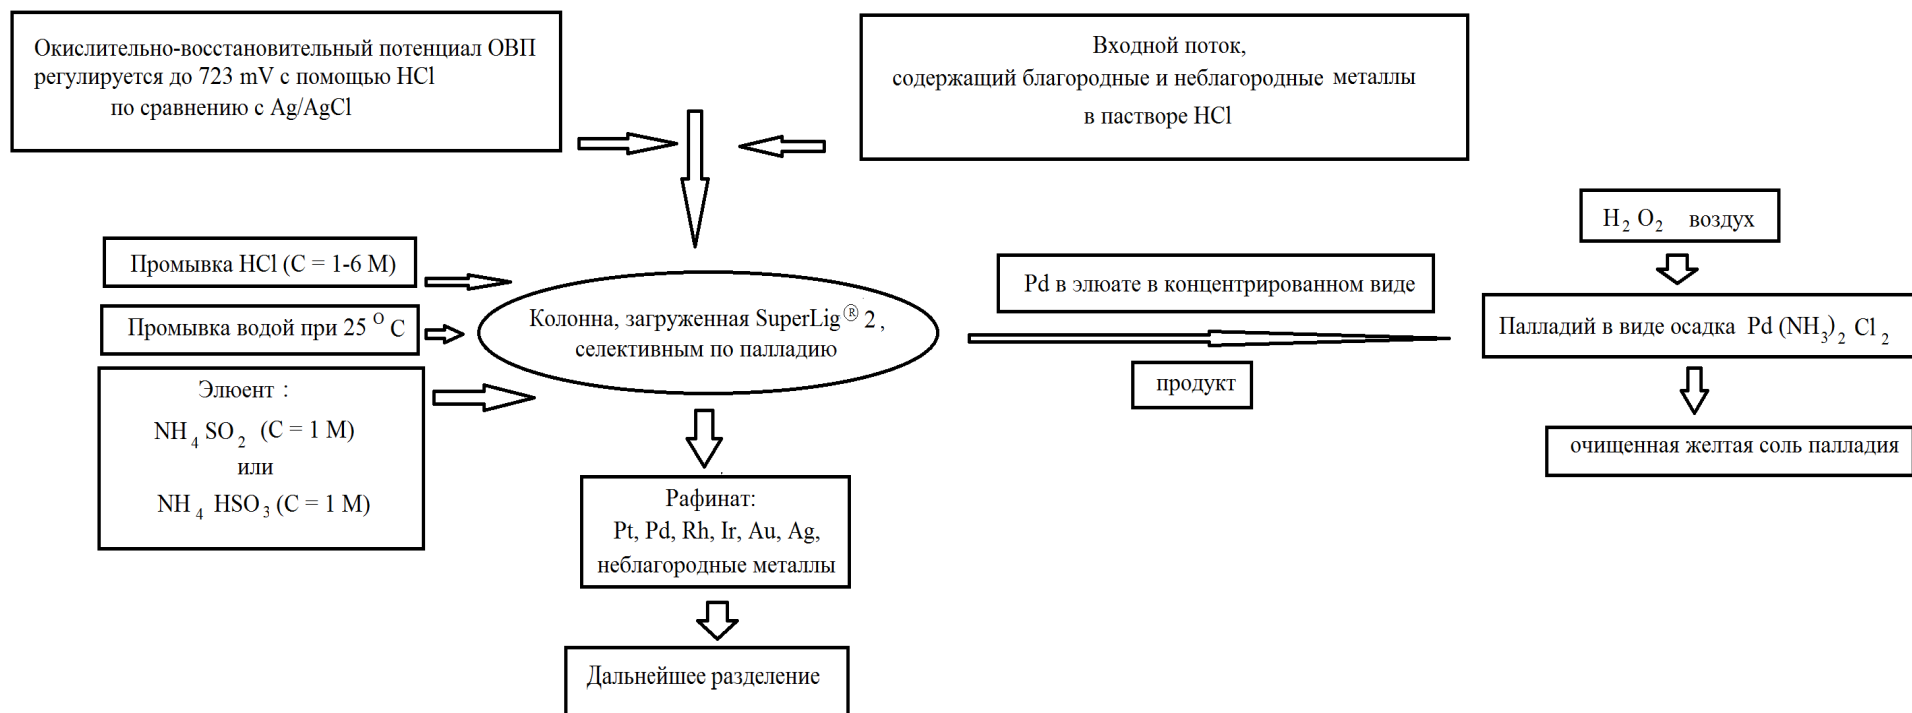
Окислительно-восстановительный потенциал ОВП регулируется до 723 mV с помощью HCl по сравнению с Ag/AgCl

Входной поток, содержащий благородные и неблагородные металлы в пастворе HCl

Промывка HCl (C = 1-6 M)

Промывка водой при 25 $^{O}$ C

Элюент :
$NH_4SO_2$ (C = 1 M)
или
$NH_4HSO_3$ (C = 1 M)

Колонна, загруженная SuperLig® 2, селективным по палладию

Рафинат:
Pt, Pd, Rh, Ir, Au, Ag, неблагородные металлы

Дальнейшее разделение

Pd в элюате в концентрированном виде

продукт

$H_2O_2$ воздух

Палладий в виде осадка $Pd(NH_3)_2Cl_2$

очищенная желтая соль палладия